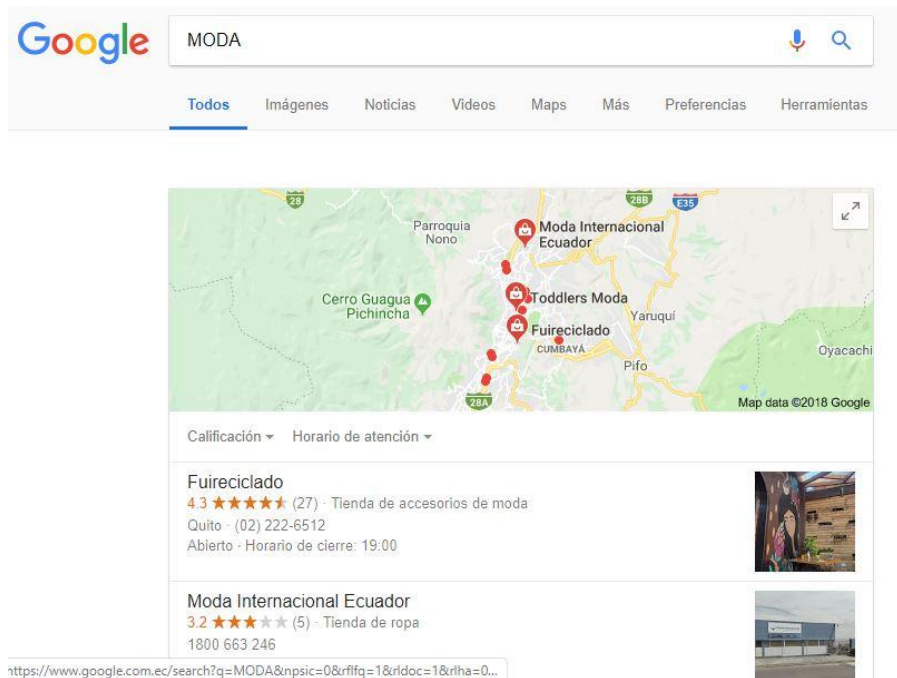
Google

MODA

Todos Imágenes Noticias Videos Maps Más Preferencias Herramientas

28 28B E35

Parroquia Nono

Moda Internacional Ecuador

Cerro Guagua Pichincha

Toddlers Moda

Yaruquí

Fuireciclado

CUMBAYÁ

Oyacachi

Pifo

28A

Map data ©2018 Google

Calificación ▾ Horario de atención ▾

Fuireciclado
4.3 ★★★★★ (27) · Tienda de accesorios de moda
Quito · (02) 222-6512
Abierto · Horario de cierre: 19:00

Moda Internacional Ecuador
3.2 ★★★★★ (5) · Tienda de ropa
1800 663 246

https://www.google.com.ec/search?q=MODA&npsic=0&rflfq=1&rldoc=1&rlha=0...